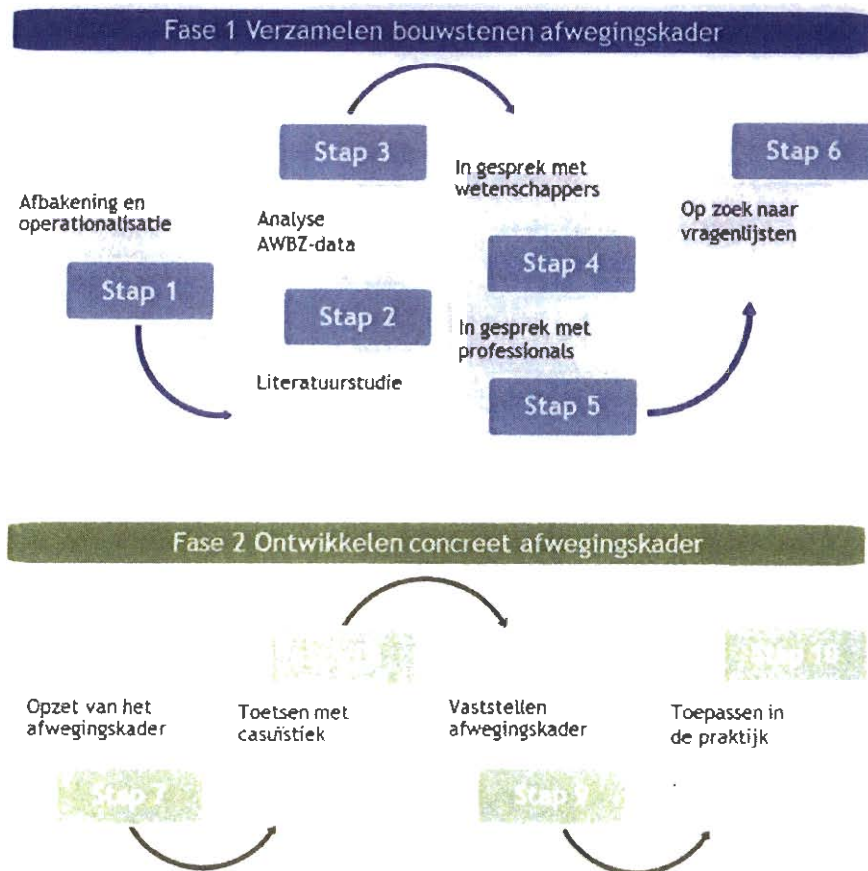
Fase 1 Verzamelen bouwstenen afwegingskader

Afbakening en operationalisatie

Stap 1

Stap 3

Analyse AWBZ-data

Stap 2

Literatuurstudie

In gesprek met wetenschappers

Stap 4

In gesprek met professionals

Stap 5

Stap 6

Op zoek naar vragenlijsten

Fase 2 Ontwikkelen concreet afwegingskader

Opzet van het afwegingskader

Stap 7

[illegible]

Toetsen met casuïstiek

Vaststellen afwegingskader

Stap 9

Stap 10

Toepassen in de praktijk